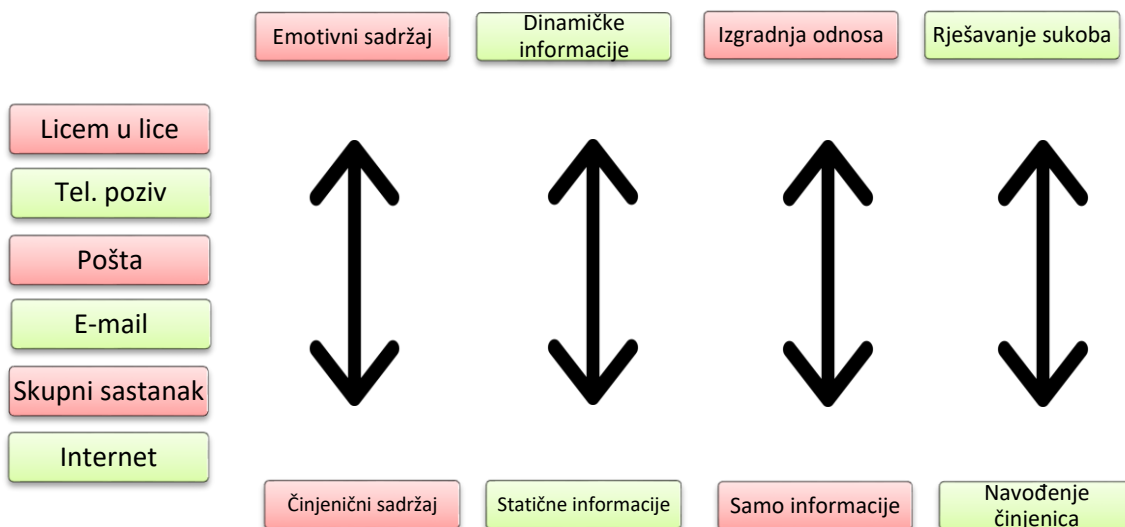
Emotivni sadržaj

Dinamičke informacije

Izgradnja odnosa

Rješavanje sukoba

Licem u lice

Tel. poziv

Pošta

E-mail

Skupni sastanak

Internet

Činjenični sadržaj

Statične informacije

Samo informacije

Navođenje činjenica